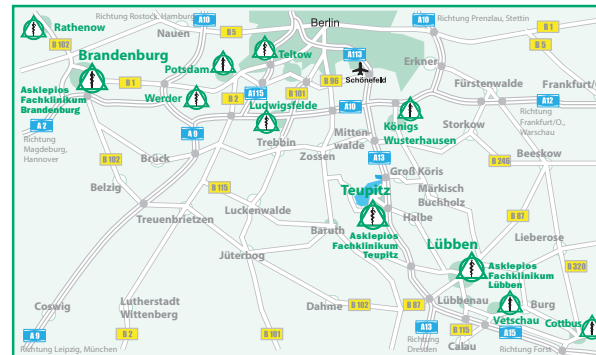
Rathenow
Richtung Rostock, Hamburg
A10
Berlin
A10
Richtung Prenzlau, Stettin
B1
B102
Nauen
B5
B5
Brandenburg
Teltow
A113
Potsdam
Schönefeld
Erkner
Fürstenwalde
Frankfurt/O.
Asklepios Fachklinikum Brandenburg
B1
Werder
B96
A12
B1
A115
Ludwigsfelde
A10
Königs Wusterhausen
Storkow
Richtung Frankfurt/O., Warschau
A2
Richtung Magdeburg, Hannover
A9
B101
Mittenwalde
Trebbin
Zossen
A13
B102
Brück
B246
Beeskow
Groß Köris
Märkisch Buchholz
Teupitz
Belzig
B115
Halbe
Treuenbrietzen
Luckenwalde
B87
Asklepios Fachklinikum Teupitz
Lübben
Lieberose
Baruth
Jüterbog
Asklepios Fachklinikum Lübben
B320
Coswig
Lutherstadt Wittenberg
B102
Dahme
B87
Lübbenau
Burg
Vetschau
Cottbus
A9
B2
B101
A13
B115
A15
Richtung Leipzig, München
Richtung Dresden
Calau
Richtung Forst